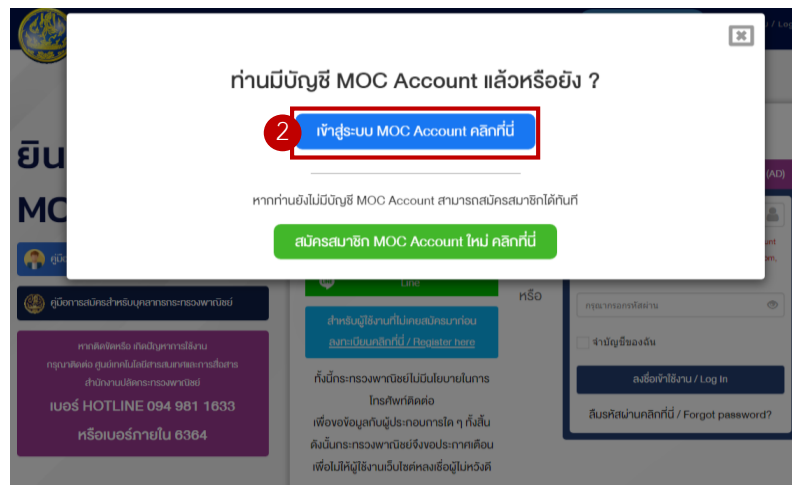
ท่านมีบัญชี MOC Account แล้วหรือยัง ?

2

เข้าสู่ระบบ MOC Account คลิกที่นี่

หากท่านยังไม่มีบัญชี MOC Account สามารถสมัครสมาชิกได้ทันที

สมัครสมาชิก MOC Account ใหม่ คลิกที่นี่

ยิน

MO

คู่มือ

คู่มือการสมัครสำหรับบุคลากรกระทรวงพาณิชย์

หากติดขัดหรือ เกิดปัญหาการใช้งาน
กรุณาติดต่อ ศูนย์เทคโนโลยีสารสนเทศและการสื่อสาร
สำนักงานปลัดกระทรวงพาณิชย์
เบอร์ HOTLINE 094 981 1633
หรือเบอร์ภายใน 6364

Line

สำหรับผู้ใช้งานที่ไม่เคยสมัครมาก่อน
ลงทะเบียนคลิกที่นี่ / Register here

ทั้งนี้กระทรวงพาณิชย์ไม่มีนโยบายในการโทรศัพท์ติดต่อ
เพื่อขอข้อมูลกับผู้ประกอบการใด ๆ ทั้งสิ้น
ดังนั้นกระทรวงพาณิชย์จึงขอประกาศเตือน
เพื่อไม่ให้ผู้ใช้งานเว็บไซต์หลงเชื่อผู้ไม่หวังดี

หรือ

(AD)

กรุณากรอกรหัสผ่าน

จำบัญชีของฉัน

ลงชื่อเข้าใช้งาน / Log In

ลืมรหัสผ่านคลิกที่นี่ / Forgot password?